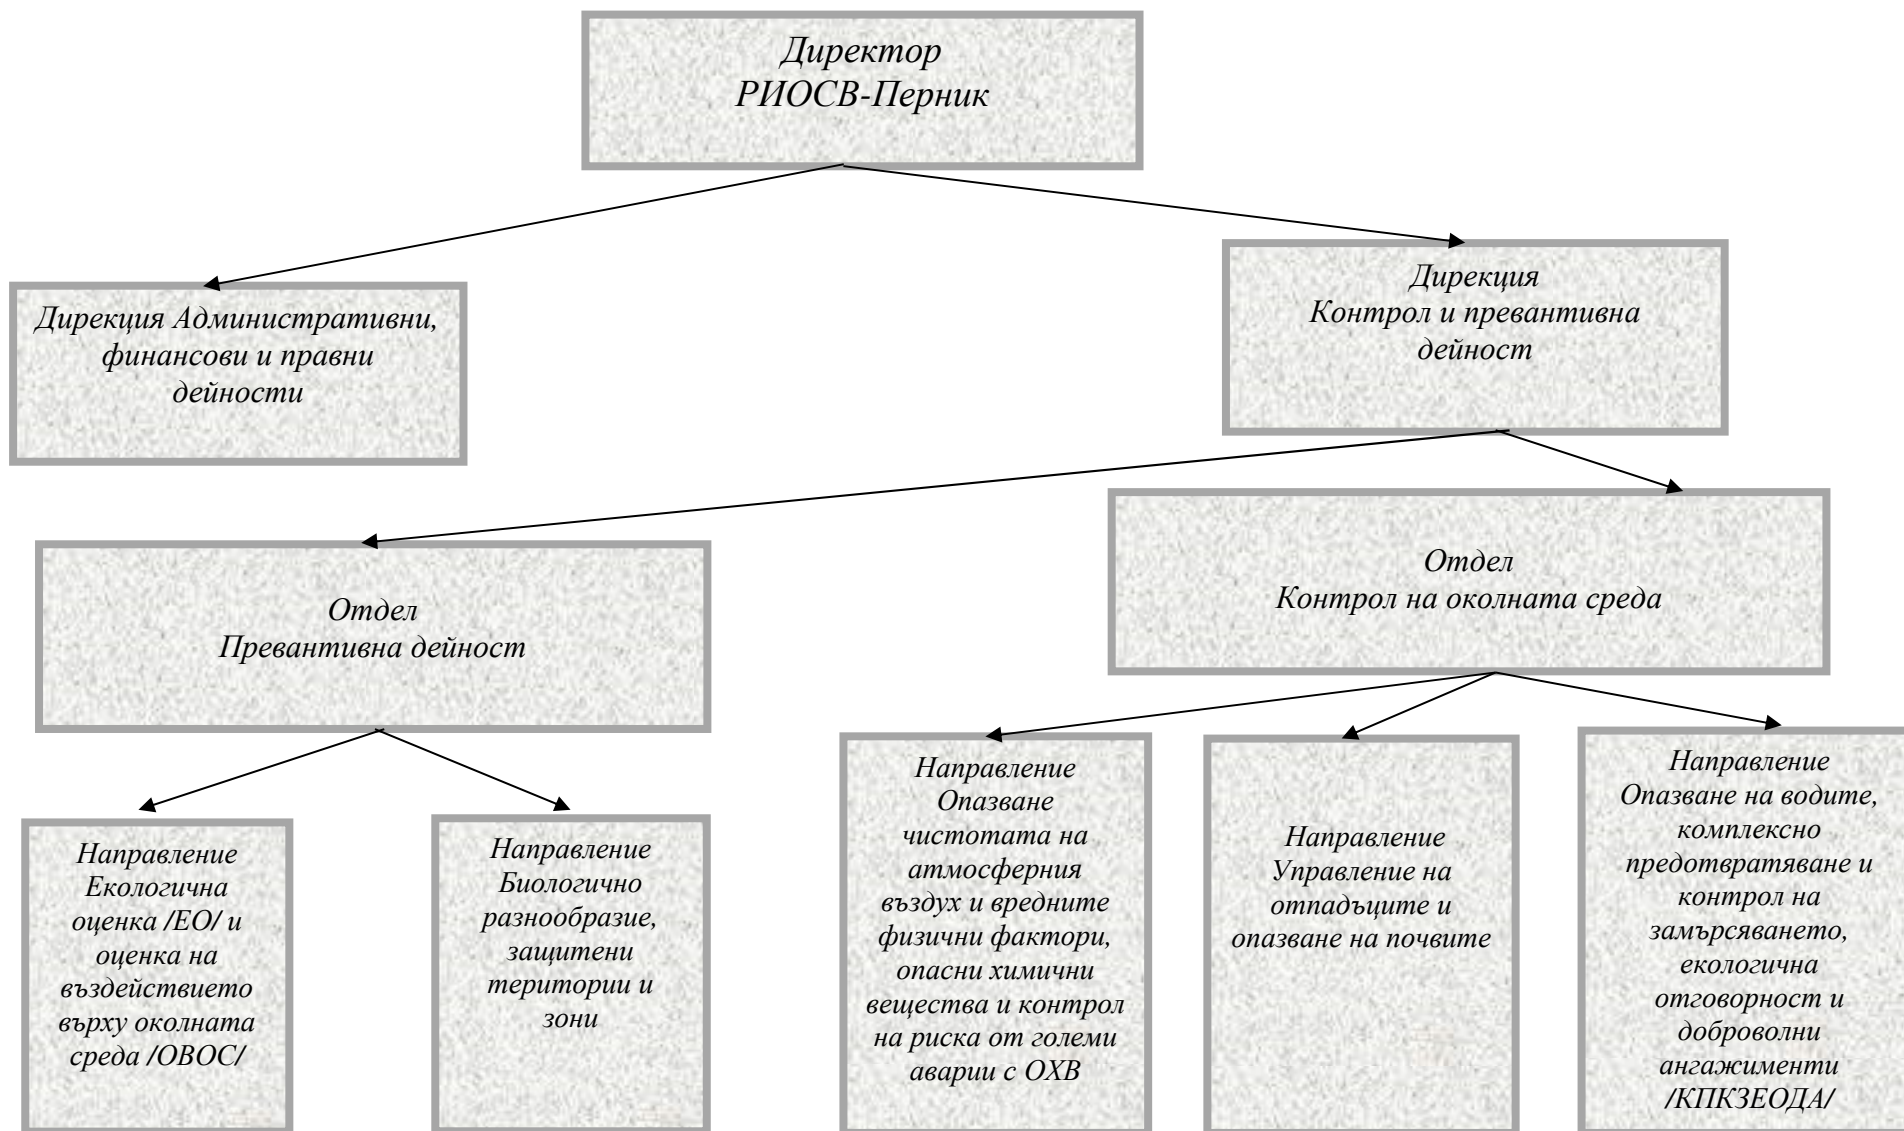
Директор
РИОСВ-Перник

Дирекция Административни, финансови и правни дейности

Дирекция
Контрол и превантивна дейност

Отдел
Превантивна дейност

Отдел
Контрол на околната среда

Направление Екологична оценка /ЕО/ и оценка на въздействието върху околната среда /ОВОС/

Направление Биологично разнообразие, защитени територии и зони

Направление Опазване чистотата на атмосферния въздух и вредните физични фактори, опасни химични вещества и контрол на риска от големи аварии с ОХВ

Направление Управление на отпадъците и опазване на почвите

Направление Опазване на водите, комплексно предотвратяване и контрол на замърсяването, екологична отговорност и доброволни ангажименти /КПКЗЕОДА/